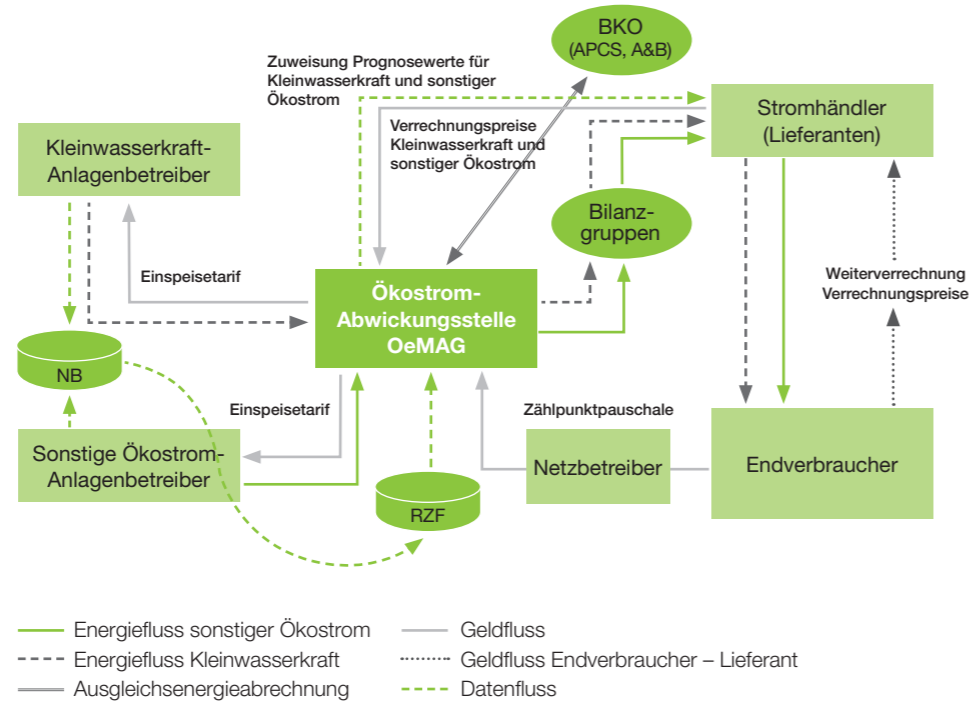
BKO
(APCS, A&B)

Zuweisung Prognosewerte für Kleinwasserkraft und sonstiger Ökostrom

Stromhändler
(Lieferanten)

Kleinwasserkraft-Anlagenbetreiber

Verrechnungspreise Kleinwasserkraft und sonstiger Ökostrom

Bilanzgruppen

Einspeisetarif

Ökostrom-Abwicklungsstelle OeMAG

Weiterverrechnung Verrechnungspreise

NB

Einspeisetarif

Zählpunktpauschale

Sonstige Ökostrom-Anlagenbetreiber

Netzbetreiber

Endverbraucher

RZF

Energiefluss sonstiger Ökostrom
Energiefluss Kleinwasserkraft
Ausgleichsenergieabrechnung
Geldfluss
Geldfluss Endverbraucher – Lieferant
Datenfluss